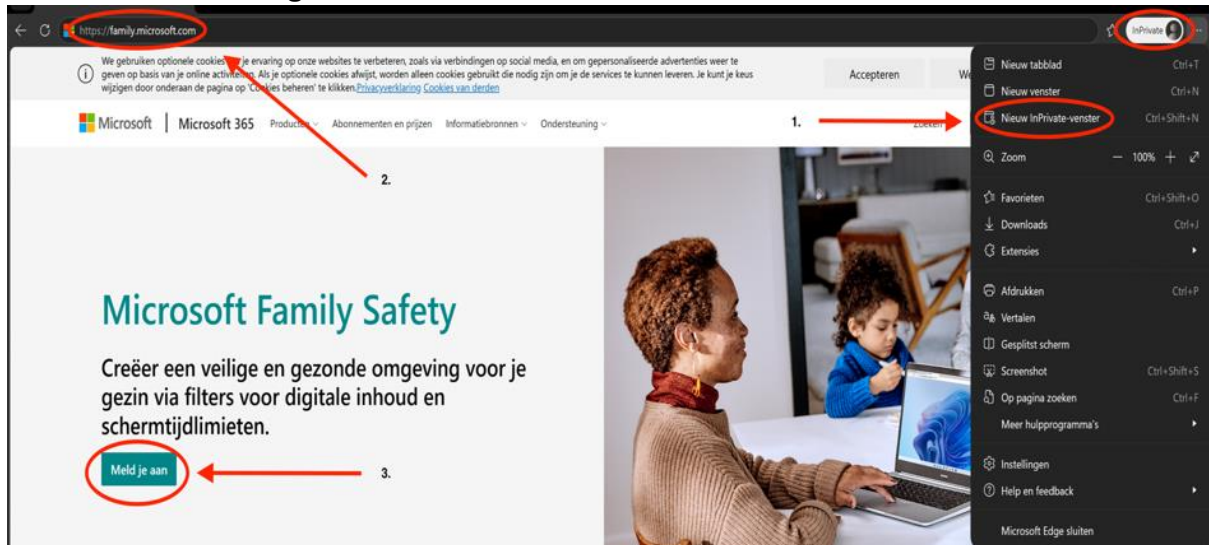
https://family.microsoft.com

InPrivate

We gebruiken optionele cookies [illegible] je ervaring op onze websites te verbeteren, zoals via verbindingen op social media, en om gepersonaliseerde advertenties weer te geven op basis van je online activiteiten. Als je optionele cookies afwijst, worden alleen cookies gebruikt die nodig zijn om je de services te kunnen leveren. Je kunt je keus wijzigen door onderaan de pagina op 'Cookies beheren' te klikken. Privacyverklaring Cookies van derden

Accepteren

We

Microsoft | Microsoft 365 Producten Abonnementen en prijzen Informatiebronnen Ondersteuning

Zoeken

1.

2.

Microsoft Family Safety

Creëer een veilige en gezonde omgeving voor je gezin via filters voor digitale inhoud en schermtijdlimieten.

Meld je aan

3.

Nieuw tabblad Ctrl+T
Nieuw venster Ctrl+N
Nieuw InPrivate-venster Ctrl+Shift+N
Zoom — 100% +
Favorieten Ctrl+Shift+O
Downloads Ctrl+J
Extensies
Afdrukken Ctrl+P
Vertalen
Gesplitst scherm
Screenshot Ctrl+Shift+S
Op pagina zoeken Ctrl+F
Meer hulpprogramma's
Instellingen
Help en feedback
Microsoft Edge sluiten